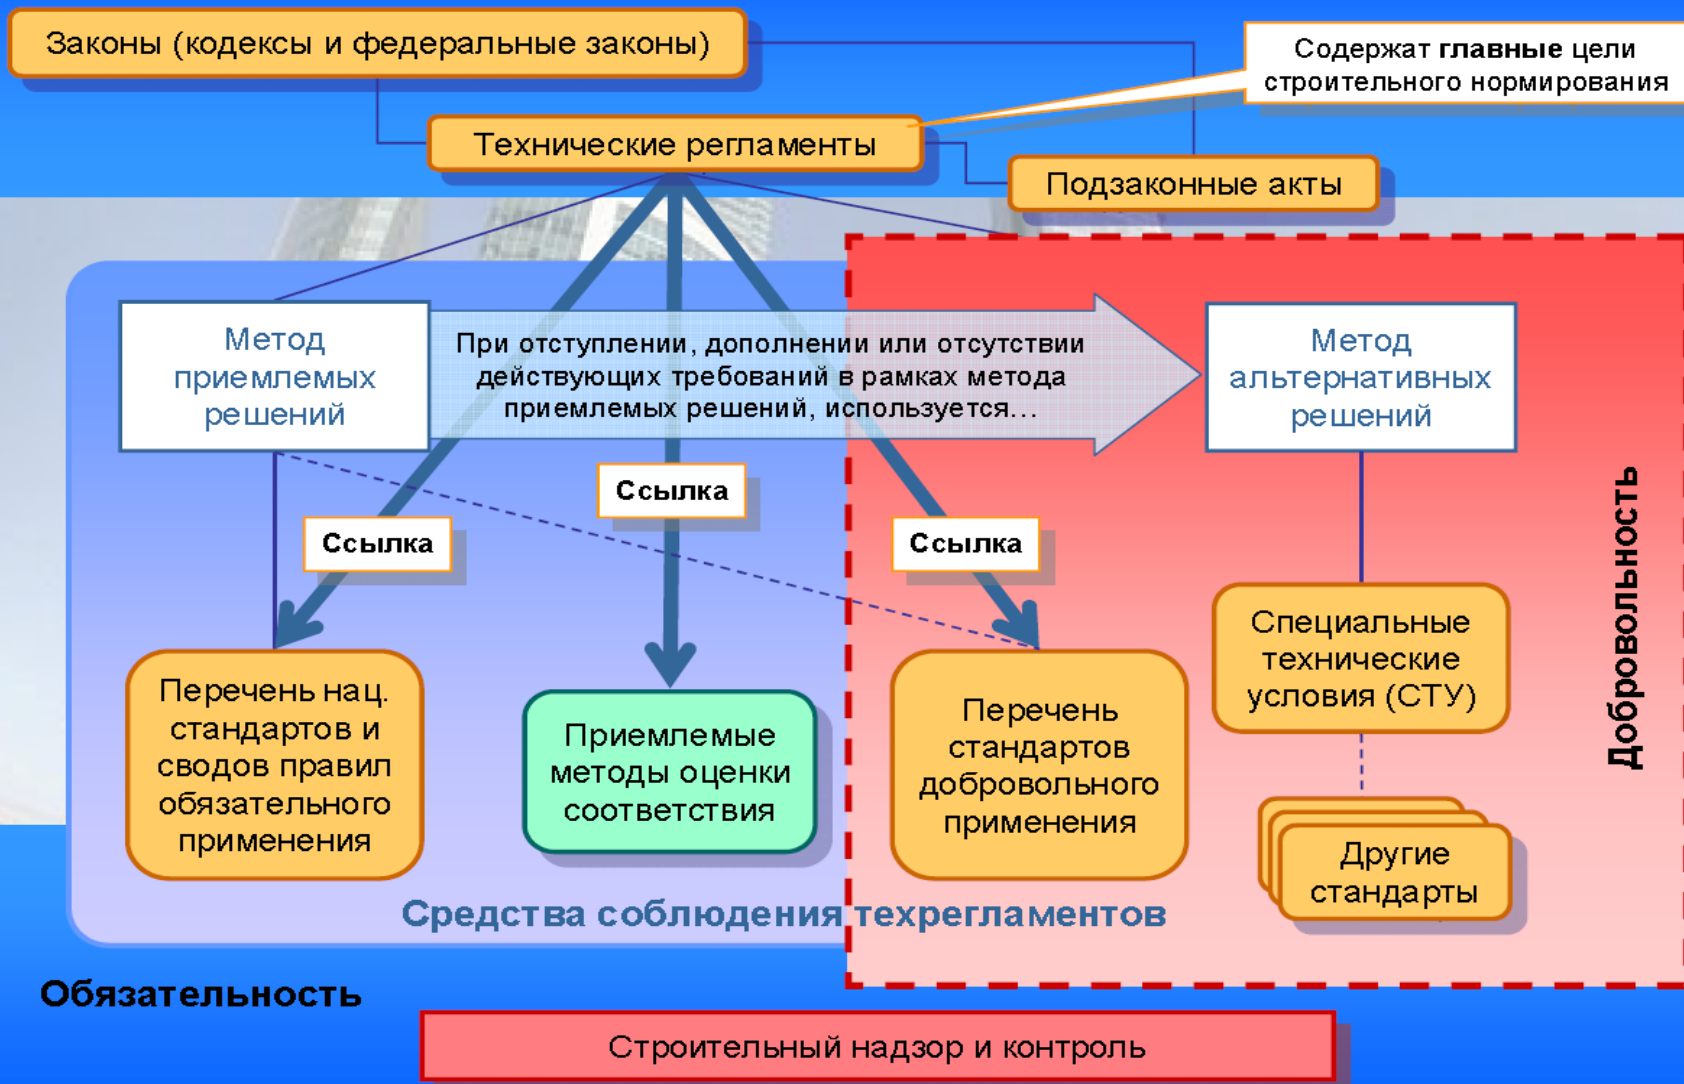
Законы (кодексы и федеральные законы)

Содержат **главные** цели строительного нормирования

Технические регламенты

Подзаконные акты

Метод приемлемых решений

При отступлении, дополнении или отсутствии действующих требований в рамках метода приемлемых решений, используется...

Метод альтернативных решений

Ссылка

Ссылка

Ссылка

Добровольность

Специальные технические условия (СТУ)

Перечень нац. стандартов и сводов правил обязательного применения

Приемлемые методы оценки соответствия

Перечень стандартов добровольного применения

Другие стандарты

Средства соблюдения техрегламентов

Обязательность

Строительный надзор и контроль